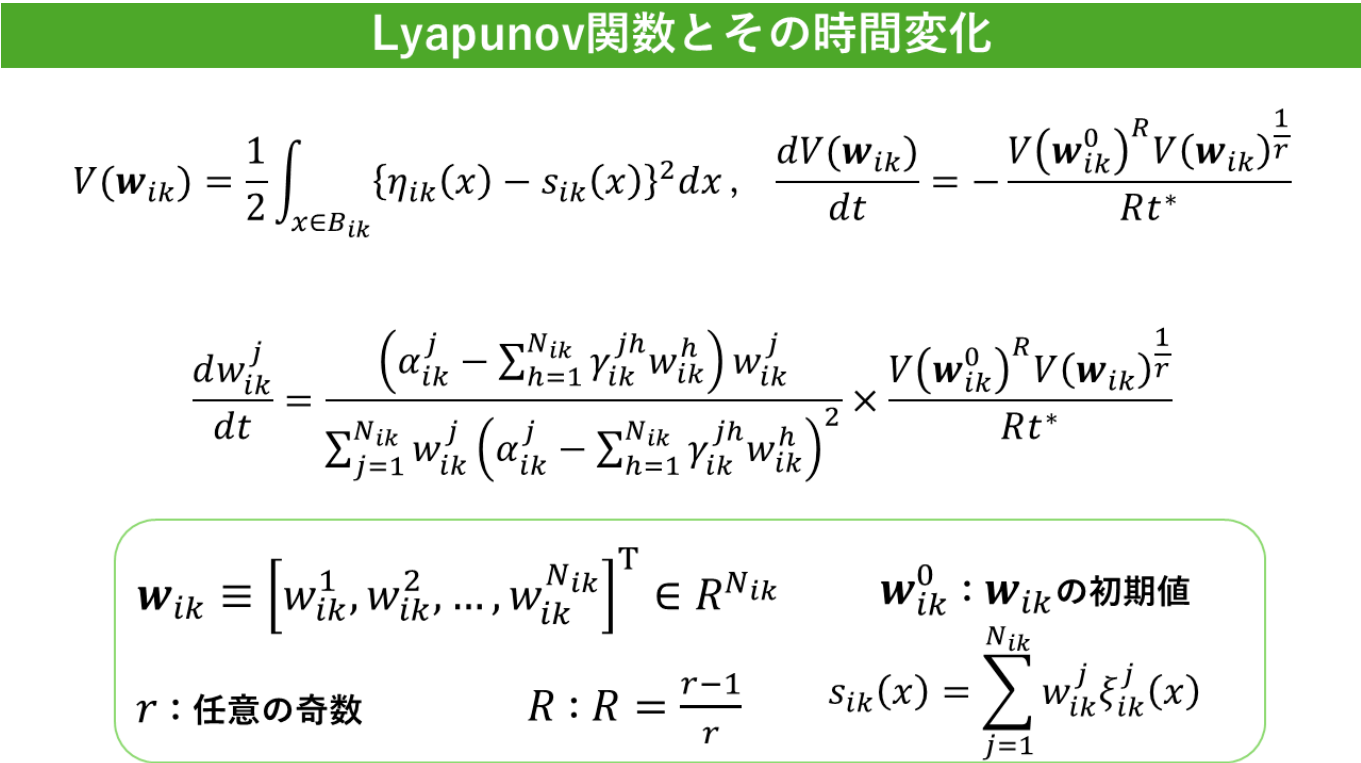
Lyapunov関数とその時間変化

$V(\boldsymbol{w}_{ik}) = \frac{1}{2}\int_{x\in B_{ik}} \{\eta_{ik}(x) - s_{ik}(x)\}^2 dx$ ,  $\frac{dV(\boldsymbol{w}_{ik})}{dt} = -\frac{V\left(\boldsymbol{w}_{ik}^0\right)^R V(\boldsymbol{w}_{ik})^{\frac{1}{r}}}{Rt^*}$

$\frac{dw_{ik}^j}{dt} = \frac{\left(\alpha_{ik}^j - \sum_{h=1}^{N_{ik}} \gamma_{ik}^{jh} w_{ik}^h\right) w_{ik}^j}{\sum_{j=1}^{N_{ik}} w_{ik}^j \left(\alpha_{ik}^j - \sum_{h=1}^{N_{ik}} \gamma_{ik}^{jh} w_{ik}^h\right)^2} \times \frac{V\left(\boldsymbol{w}_{ik}^0\right)^R V(\boldsymbol{w}_{ik})^{\frac{1}{r}}}{Rt^*}$

$\boldsymbol{w}_{ik} \equiv \left[w_{ik}^1, w_{ik}^2, \ldots, w_{ik}^{N_{ik}}\right]^{\mathrm{T}} \in R^{N_{ik}}$  $\boldsymbol{w}_{ik}^0$：$\boldsymbol{w}_{ik}$の初期値

$r$：任意の奇数  $R$：$R = \frac{r-1}{r}$  $s_{ik}(x) = \sum_{j=1}^{N_{ik}} w_{ik}^j \xi_{ik}^j(x)$